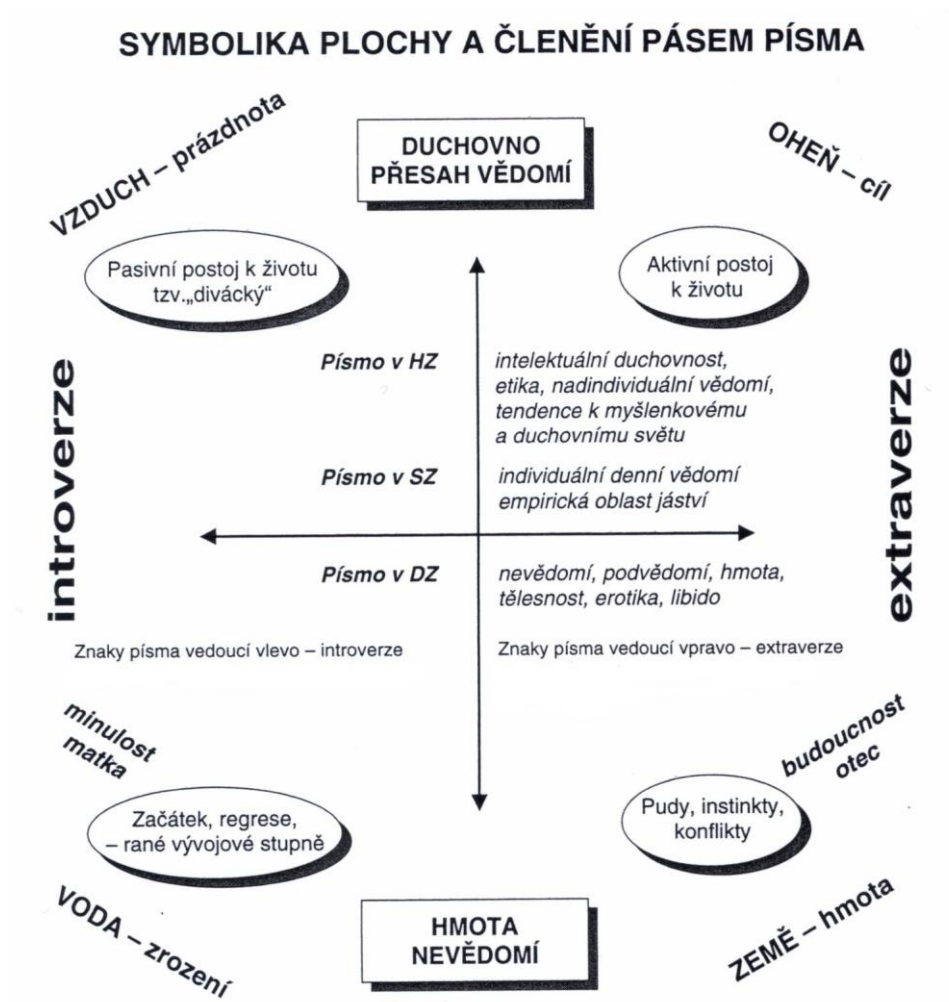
SYMBOLIKA PLOCHY A ČLENĚNÍ PÁSEM PÍSMA

VZDUCH – prázdnota

DUCHOVNO
PŘESAH VĚDOMÍ

OHEŇ – cíl

Pasivní postoj k životu tzv.„divácký“

Aktivní postoj k životu

introverze

Písmo v HZ

intelektuální duchovnost, etika, nadindividuální vědomí, tendence k myšlenkovému a duchovnímu světu

extraverze

Písmo v SZ

individuální denní vědomí empirická oblast jáství

Písmo v DZ

nevědomí, podvědomí, hmota, tělesnost, erotika, libido

Znaky písma vedoucí vlevo – introverze

Znaky písma vedoucí vpravo – extraverze

minulost
matka

budoucnost
otec

Začátek, regrese, – rané vývojové stupně

Pudy, instinkty, konflikty

VODA – zrození

HMOTA
NEVĚDOMÍ

ZEMĚ – hmota